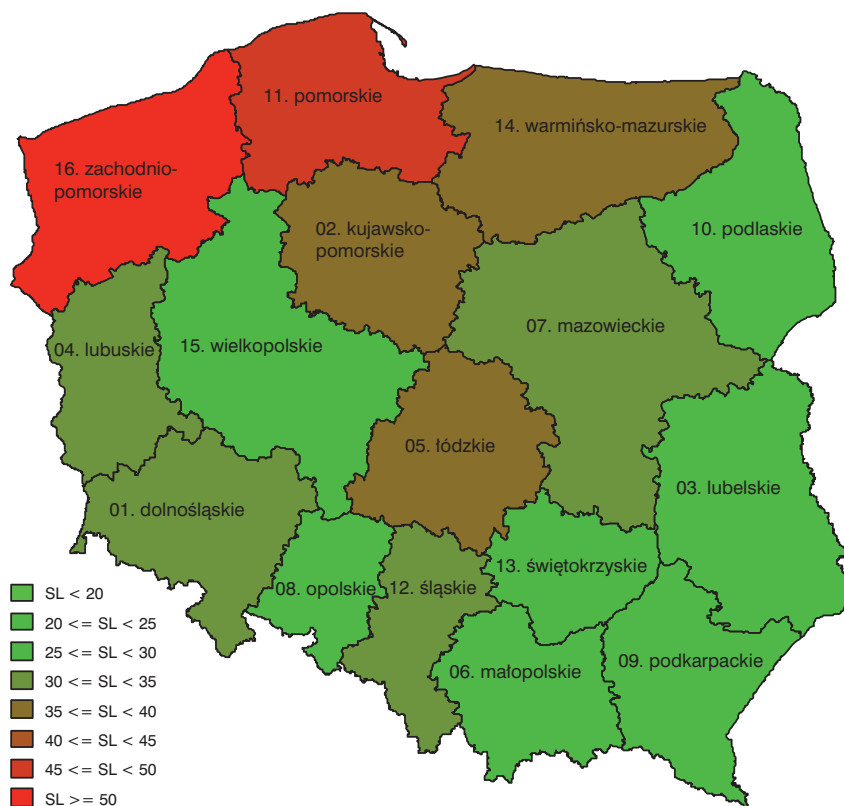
11. pomorskie

16. zachodniopomorskie

14. warmińsko-mazurskie

02. kujawsko-pomorskie

10. podlaskie

04. lubuskie

15. wielkopolskie

07. mazowieckie

05. łódzkie

03. lubelskie

01. dolnośląskie

13. świętokrzyskie

08. opolskie

12. śląskie

06. małopolskie

09. podkarpackie

SL < 20
20 <= SL < 25
25 <= SL < 30
30 <= SL < 35
35 <= SL < 40
40 <= SL < 45
45 <= SL < 50
SL >= 50